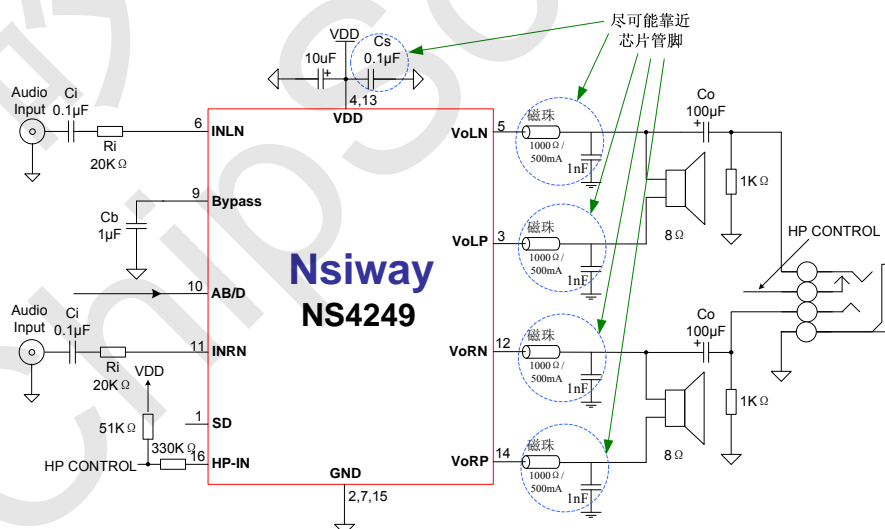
尽可能靠近
芯片管脚

VDD
10uF
Cs
0.1µF
4,13
VDD

Audio
Input
Ci
0.1µF
Ri
20KΩ
6
INLN

9
Bypass
Cb
1µF

10
AB/D

Audio
Input
Ci
0.1µF
Ri
20KΩ
11
INRN

VDD
51KΩ
1
SD
330KΩ
16
HP CONTROL
HP-IN

Nsiway
NS4249

GND
2,7,15

VoLN
5
磁珠
1000Ω/
500mA
1nF

VoLP
3
磁珠
1000Ω/
500mA
1nF

VoRN
12
磁珠
1000Ω/
500mA
1nF

VoRP
14
磁珠
1000Ω/
500mA
1nF

Co
100µF
1KΩ
8Ω

HP CONTROL

Co
100µF
1KΩ
8Ω